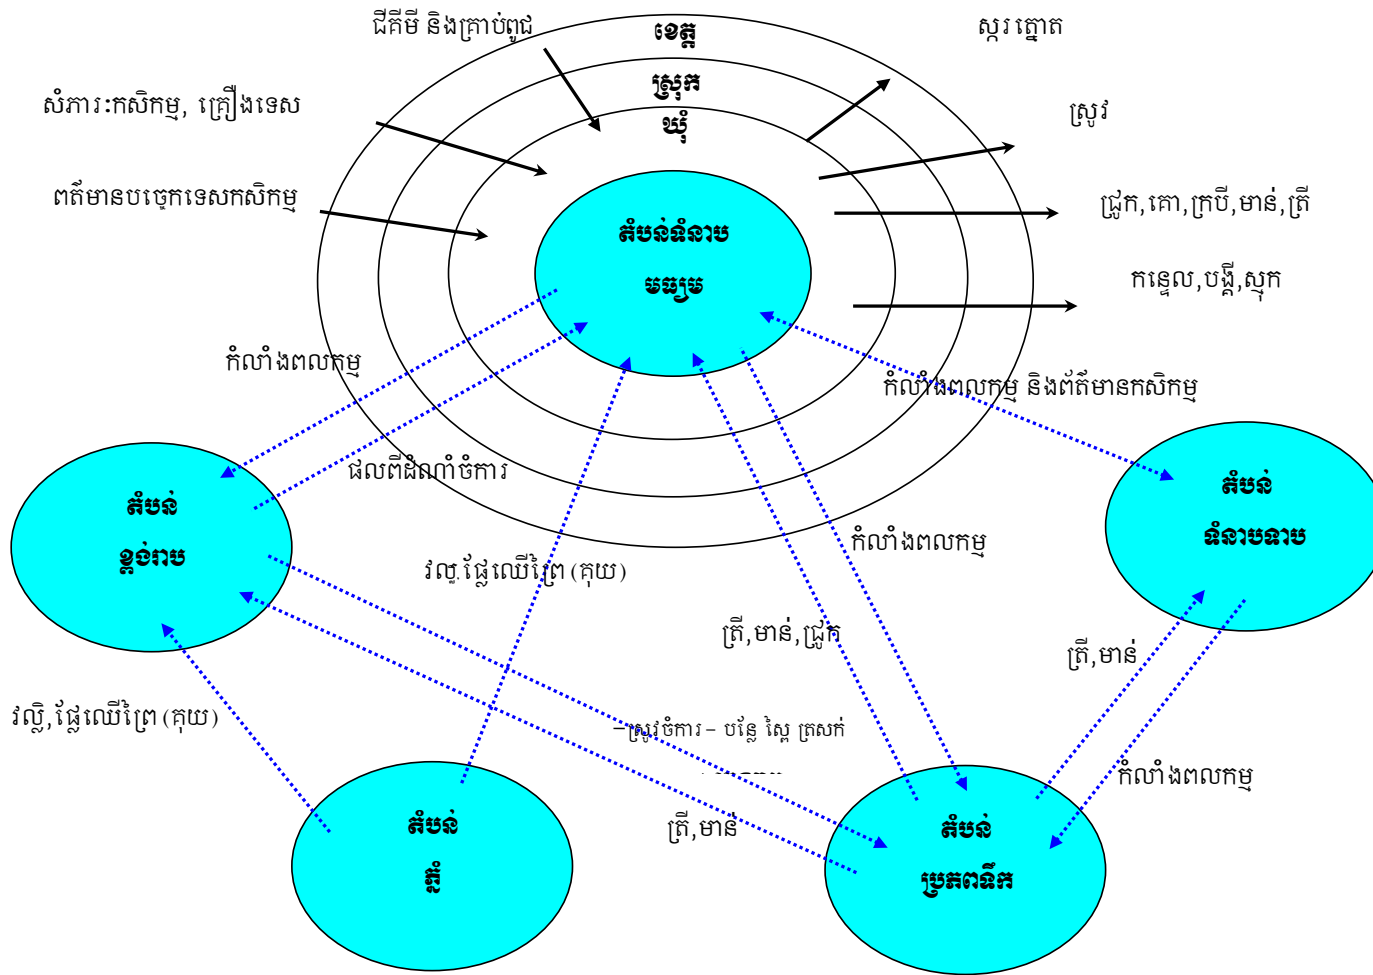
ដីគីមី និងគ្រាប់ពូជ

ខេត្ត

ស្ករត្នោត

ស្រុក

សំភារៈកសិកម្ម, គ្រឿងទេស

ឃុំ

ស្រូវ

ពត៌មានបច្ចេកទេសកសិកម្ម

ជ្រូក,គោ,ក្របី,មាន់,ត្រី

តំបន់ទំនាប

មធ្យម

កន្ទេល,បង្គី,ស្មុក

កំលាំងពលកម្ម

កំលាំងពលកម្ម និងព័ត៌មានកសិកម្ម

ផលពីដំណាំចំការ

តំបន់

តំបន់

ខ្ពង់រាប

ទំនាបទាប

វល្លិ,ផ្លែឈើព្រៃ (គុយ)

កំលាំងពលកម្ម

ត្រី,មាន់,ជ្រូក

ត្រី,មាន់

វល្លិ,ផ្លែឈើព្រៃ (គុយ)

–ស្រូវចំការ – បន្លែ ស្លែ ត្រសក់

កំលាំងពលកម្ម

តំបន់

ត្រី,មាន់

តំបន់

ភ្នំ

ប្រភពទឹក